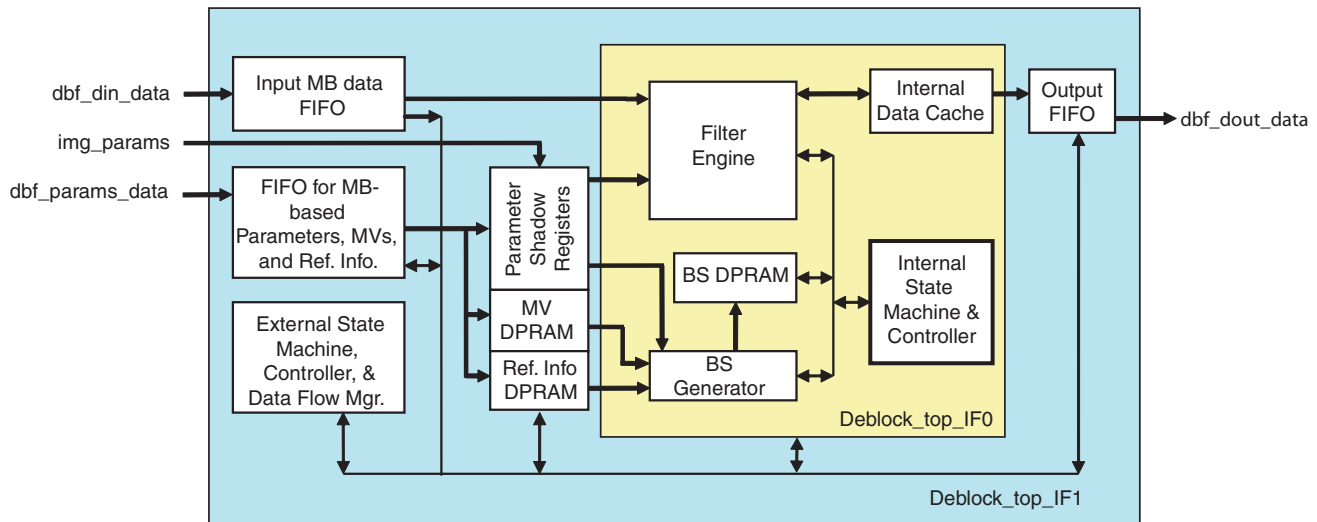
dbf_din_data

img_params

dbf_params_data

Input MB data FIFO

FIFO for MB-based Parameters, MVs, and Ref. Info.

External State Machine, Controller, & Data Flow Mgr.

Parameter Shadow Registers

MV DPRAM

Ref. Info DPRAM

Filter Engine

BS DPRAM

BS Generator

Internal Data Cache

Internal State Machine & Controller

Deblock_top_IF0

Output FIFO

dbf_dout_data

Deblock_top_IF1